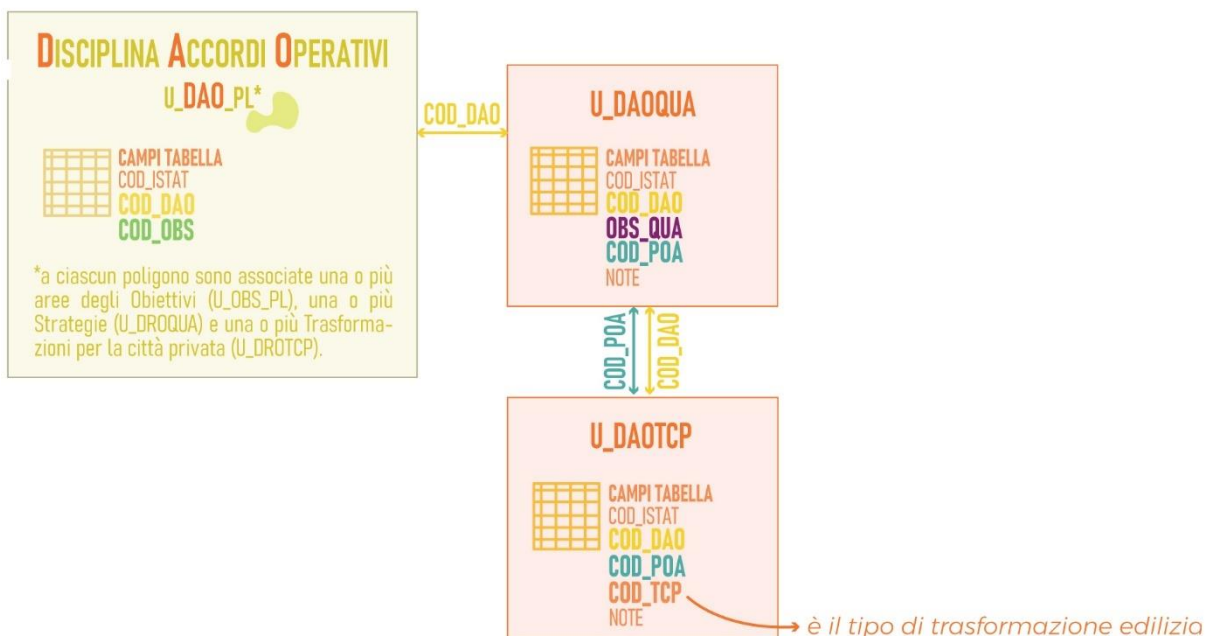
DISCIPLINA ACCORDI OPERATIVI
U_DAO_PL*

CAMPI TABELLA
COD_ISTAT
COD_DAO
COD_OBS

*a ciascun poligono sono associate una o più aree degli Obiettivi (U_OBS_PL), una o più Strategie (U_DROQUA) e una o più Trasformazioni per la città privata (U_DROTCP).

COD_DAO

U_DAOQUA

CAMPI TABELLA
COD_ISTAT
COD_DAO
OBS_QUA
COD_POA
NOTE

COD_POA
COD_DAO

U_DAOTCP

CAMPI TABELLA
COD_ISTAT
COD_DAO
COD_POA
COD_TCP
NOTE

è il tipo di trasformazione edilizia